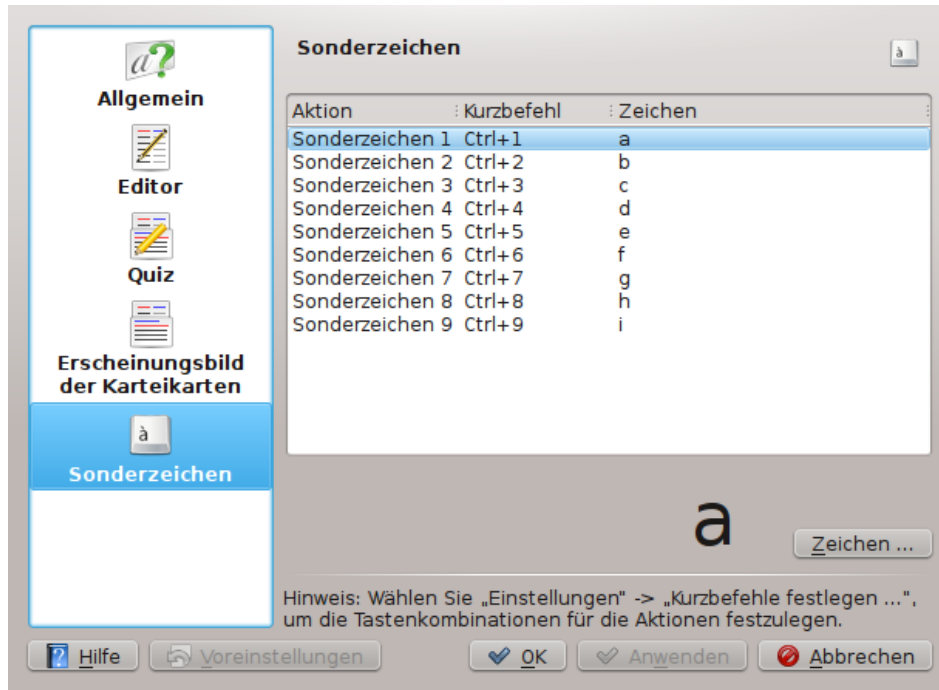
a?
Allgemein

Editor

Quiz

Erscheinungsbild der Karteikarten

à
Sonderzeichen

Sonderzeichen

à

| Aktion | Kurzbefehl | Zeichen |
|---|---|---|
| Sonderzeichen 1 | Ctrl+1 | a |
| Sonderzeichen 2 | Ctrl+2 | b |
| Sonderzeichen 3 | Ctrl+3 | c |
| Sonderzeichen 4 | Ctrl+4 | d |
| Sonderzeichen 5 | Ctrl+5 | e |
| Sonderzeichen 6 | Ctrl+6 | f |
| Sonderzeichen 7 | Ctrl+7 | g |
| Sonderzeichen 8 | Ctrl+8 | h |
| Sonderzeichen 9 | Ctrl+9 | i |

a

Zeichen ...

Hinweis: Wählen Sie „Einstellungen" -> „Kurzbefehle festlegen ...", um die Tastenkombinationen für die Aktionen festzulegen.

Hilfe
Voreinstellungen
OK
Anwenden
Abbrechen